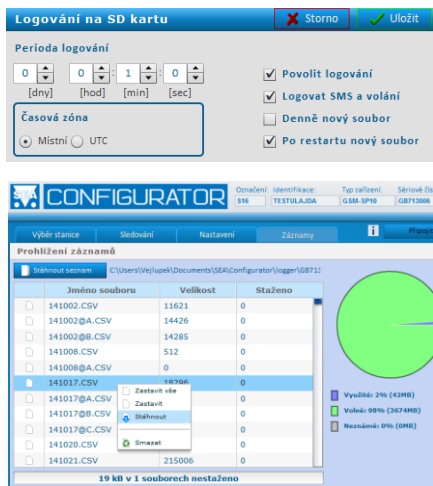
Logování na SD kartu

Storno

Uložit

Perioda logování

0 [dny]

0 [hod]

1 [min]

0 [sec]

Povolit logování

Logovat SMS a volání

Denně nový soubor

Po restartu nový soubor

Časová zóna

Místní

UTC

SEA CONFIGURATOR

Označení: 516

Identifikace: TESTULAJDA

Typ zařízení: GSM-SP10

Sériové čís GB713006

Výběr stanice

Sledování

Nastavení

Záznamy

Připoj

Prohlížení záznamů

Stáhnout seznam

C:\Users\Vejlupek\Documents\SEA\Configurator\logger\GB71

| Jméno souboru | Velikost | Staženo |
|---|---|---|
| 141002.CSV | 11621 | 0 |
| 141002@A.CSV | 14426 | 0 |
| 141002@B.CSV | 14285 | 0 |
| 141008.CSV | 512 | 0 |
| 141008@A.CSV | 0 | 0 |
| 141017.CSV | 18796 | 0 |
| 141017@A.CSV | | 0 |
| 141017@B.CSV | | 0 |
| 141017@C.CSV | | 0 |
| 141020.CSV | | 0 |
| 141021.CSV | 215006 | 0 |

Zastavit vše

Zastavit

Stáhnout

Smazat

19 kB v 1 souborech nestaženo

Využito: 2% (43MB)

Volné: 98% (3674MB)

Neznámé: 0% (0MB)